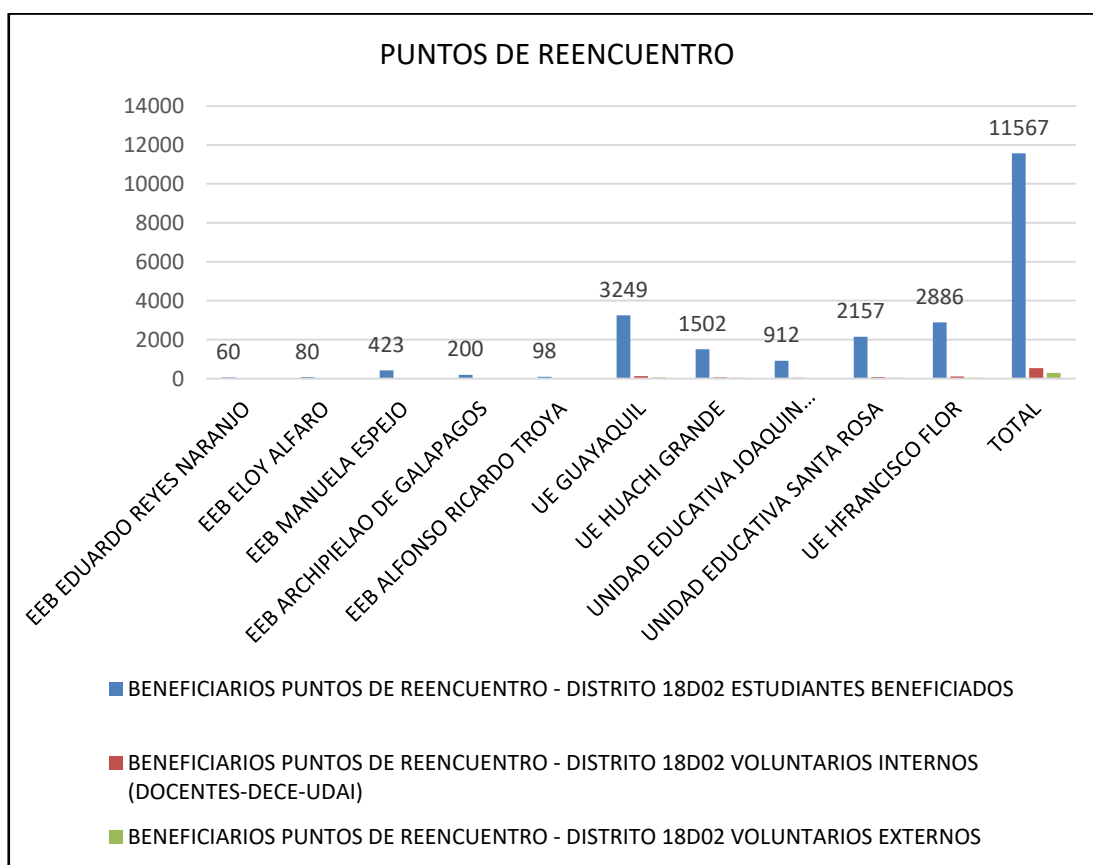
PUNTOS DE REENCUENTRO

14000
12000
10000
8000
6000
4000
2000
0

60
80
423
200
98
3249
1502
912
2157
2886
11567

EEB EDUARDO REYES NARANJO
EEB ELOY ALFARO
EEB MANUELA ESPEJO
EEB ARCHIPIELAO DE GALAPAGOS
EEB ALFONSO RICARDO TROYA
UE GUAYAQUIL
UE HUACHI GRANDE
UNIDAD EDUCATIVA JOAQUIN...
UNIDAD EDUCATIVA SANTA ROSA
UE HFRANCISCO FLOR
TOTAL

BENEFICIARIOS PUNTOS DE REENCUENTRO - DISTRITO 18D02 ESTUDIANTES BENEFICIADOS

BENEFICIARIOS PUNTOS DE REENCUENTRO - DISTRITO 18D02 VOLUNTARIOS INTERNOS (DOCENTES-DECE-UDAI)

BENEFICIARIOS PUNTOS DE REENCUENTRO - DISTRITO 18D02 VOLUNTARIOS EXTERNOS